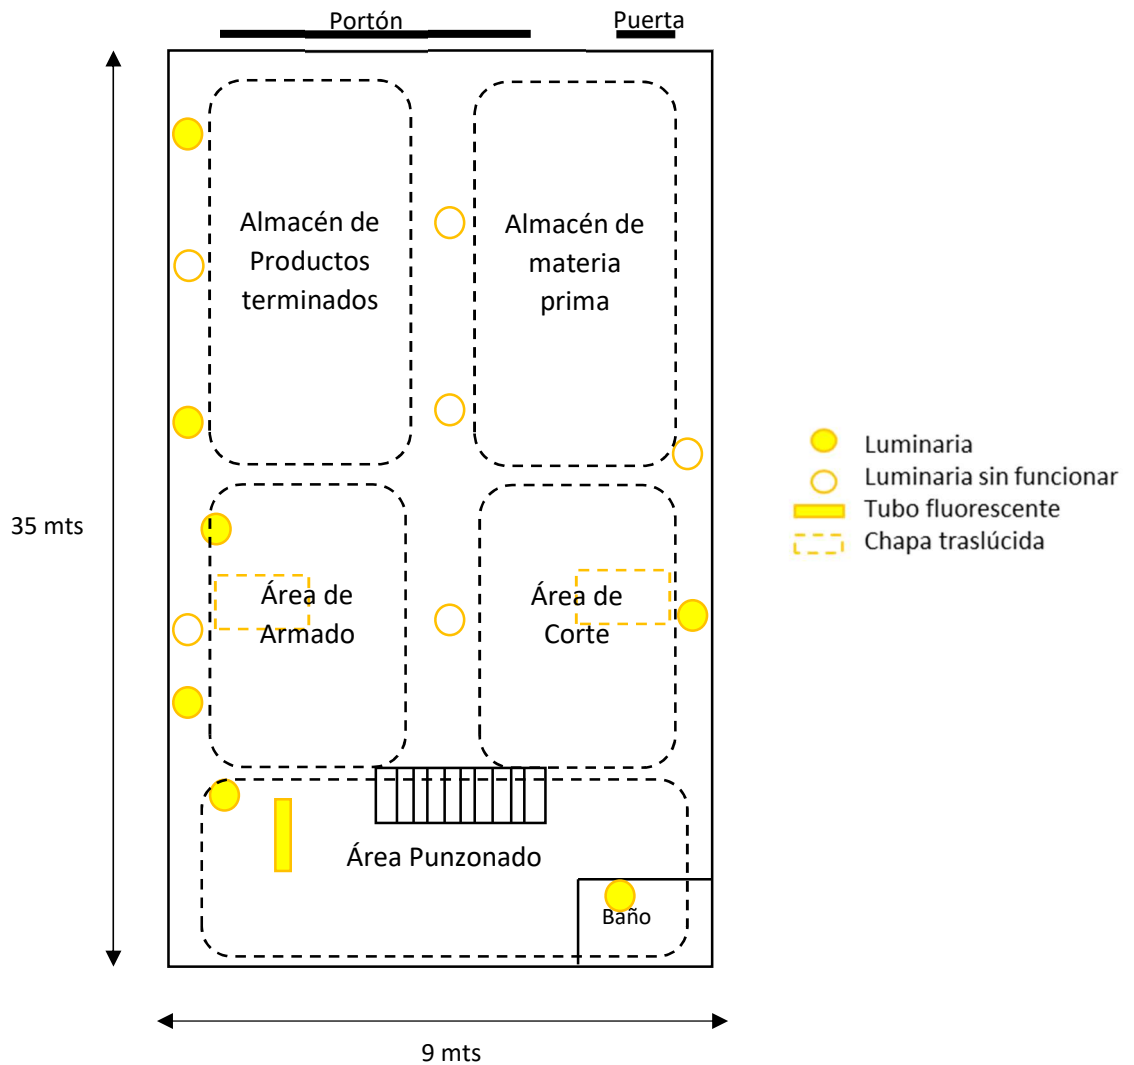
Portón

Puerta

35 mts

Almacén de Productos terminados

Almacén de materia prima

Área de Armado

Área de Corte

Área Punzonado

Baño

9 mts

Luminaria
Luminaria sin funcionar
Tubo fluorescente
Chapa traslúcida